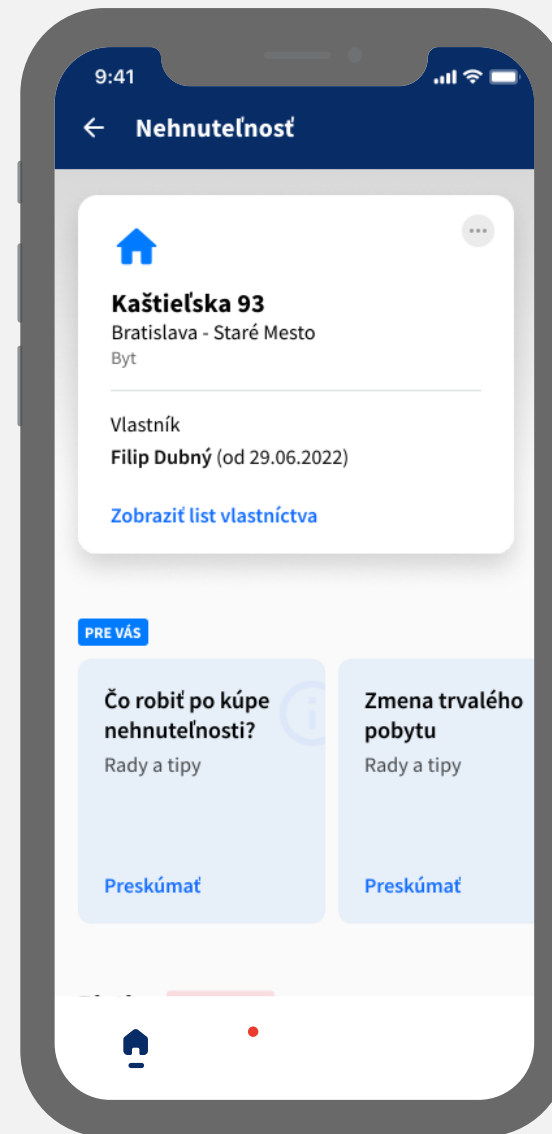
9:41

Nehnuteľnosť

Kaštieľska 93
Bratislava - Staré Mesto
Byt

Vlastník
Filip Dubný (od 29.06.2022)

Zobraziť list vlastníctva

PRE VÁS

Čo robiť po kúpe nehnuteľnosti?
Rady a tipy
Preskúmať

Zmena trvalého pobytu
Rady a tipy
Preskúmať